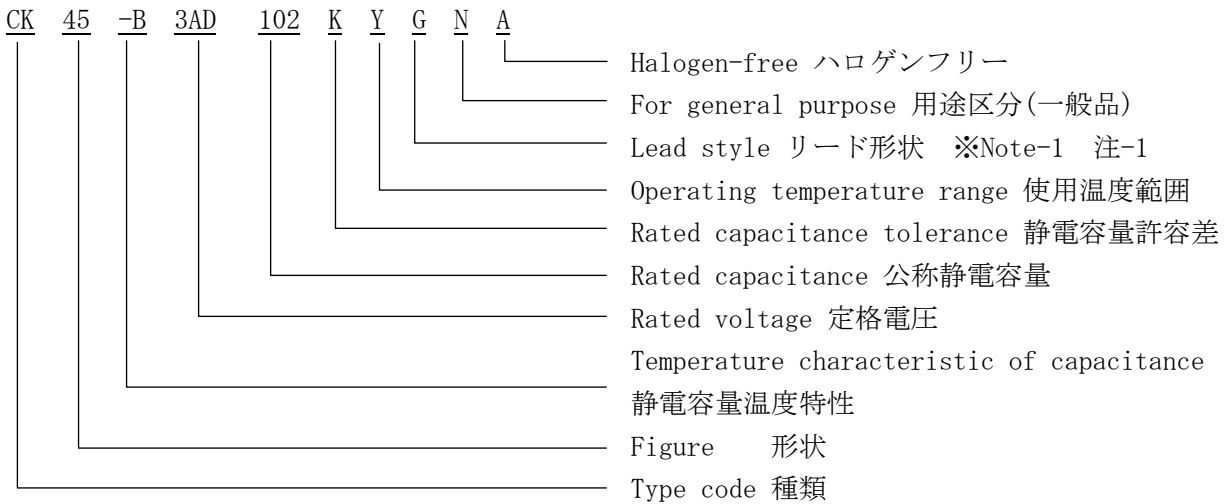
CK 45 -B 3AD 102 K Y G N A

Halogen-free ハロゲンフリー

For general purpose 用途区分(一般品)

Lead style リード形状 ※Note-1 注-1

Operating temperature range 使用温度範囲

Rated capacitance tolerance 静電容量許容差

Rated capacitance 公称静電容量

Rated voltage 定格電圧

Temperature characteristic of capacitance 静電容量温度特性

Figure 形状

Type code 種類